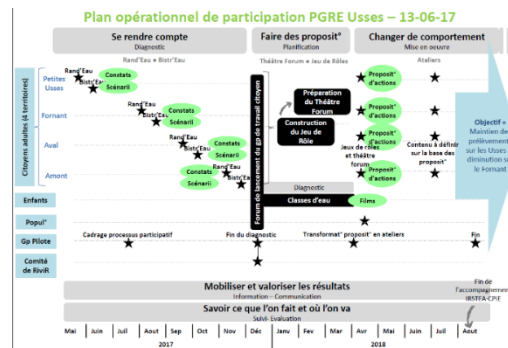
Plan opérationnel de participation PGRE Usses – 13-06-17

Se rendre compte
Diagnostic

Faire des proposit°
Planification

Changer de comportement
Mise en oeuvre

Rand'Eau • Bistr'Eau

Théâtre Forum • Jeu de Rôles

Ateliers

Citoyens adultes (4 territoires)

Petites Usses

Fornant

Aval

Amont

Rand'Eau
Bistr'Eau
Constats
Scénarii

Rand'Eau
Bistr'Eau
Constats
Scénarii

Rand'Eau
Bistr'Eau
Constats
Scénarii

Rand'Eau
Bistr'Eau
Constats
Scénarii

Forum de lancement du gp de travail citoyen

Préparation du Théâtre Forum

Construction du Jeu de Rôle

Proposit° d'actions

Proposit° d'actions

Proposit° d'actions

Proposit° d'actions

Jeux de rôles et théâtre forum

Contenu à définir sur la base des proposit°

Objectif = Maintien des prélèvements sur les Usses diminution sur le Fornant

Diagnostic

Enfants

Classes d'eau

Films

Popul°

Gp Pilote

Cadrage processus participatif

Fin du diagnostic

Transformat° proposit° en ateliers

Fin

Comité de RiviR

Mobiliser et valoriser les résultats
Information – Communication

Fin de l'accompagnement IRSTEA-CPIE

Savoir ce que l'on fait et où l'on va
Suivi-Evaluation

Mai Juin Juil Août Sept Oct Nov Déc Janv Fév Mars Avr Mai Juin Juil Août

2017

2018